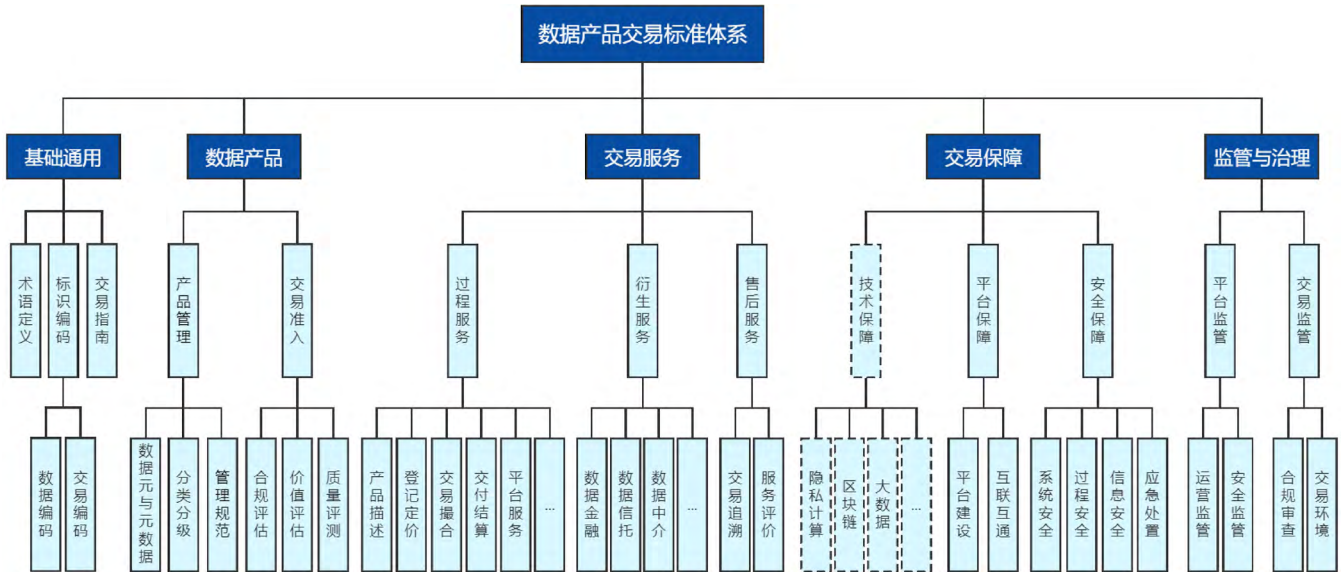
数据产品交易标准体系

基础通用
术语定义
标识编码
数据编码
交易编码
交易指南

数据产品
产品管理
数据元与元数据
分类分级
管理规范
交易准入
合规评估
价值评估
质量评测

交易服务
过程服务
产品描述
登记定价
交易撮合
交付结算
平台服务
...
衍生服务
数据金融
数据信托
数据中介
...
售后服务
交易追溯
服务评价

交易保障
技术保障
隐私计算
区块链
大数据
...
平台保障
平台建设
互联互通
安全保障
系统安全
过程安全
信息安全
应急处置

监管与治理
平台监管
运营监管
安全监管
交易监管
合规审查
交易环境